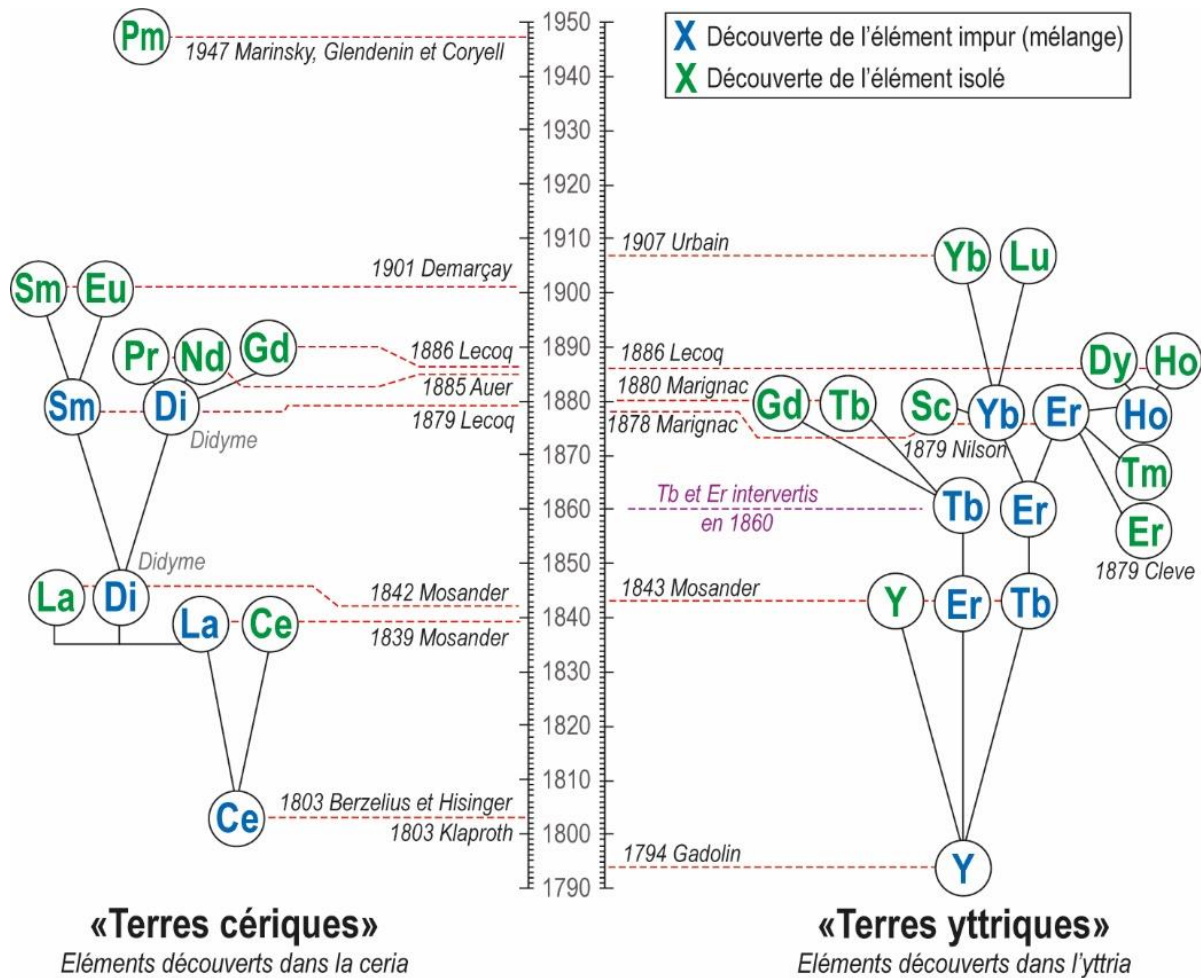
X Découverte de l'élément impur (mélange)
X Découverte de l'élément isolé

1950
1940
1930
1920
1910
1900
1890
1880
1870
1860
1850
1840
1830
1820
1810
1800
1790

Pm
1947 Marinsky, Glendenin et Coryell

Sm Eu
1901 Demarçay
Pr Nd Gd
1886 Lecoq
1885 Auer
Sm Di
1879 Lecoq
Didyme
Didyme
La Di
1842 Mosander
La Ce
1839 Mosander
Ce
1803 Berzelius et Hisinger
1803 Klaproth

1907 Urbain
Yb Lu
1886 Lecoq
Dy Ho
1880 Marignac
Gd Tb Sc Yb Er Ho
1878 Marignac
1879 Nilson
Tm
Tb et Er intervertis en 1860
Tb Er
Er
1879 Cleve
1843 Mosander
Y Er Tb
1794 Gadolin
Y

«Terres cériques»
Eléments découverts dans la ceria

«Terres yttriques»
Eléments découverts dans l'yttria